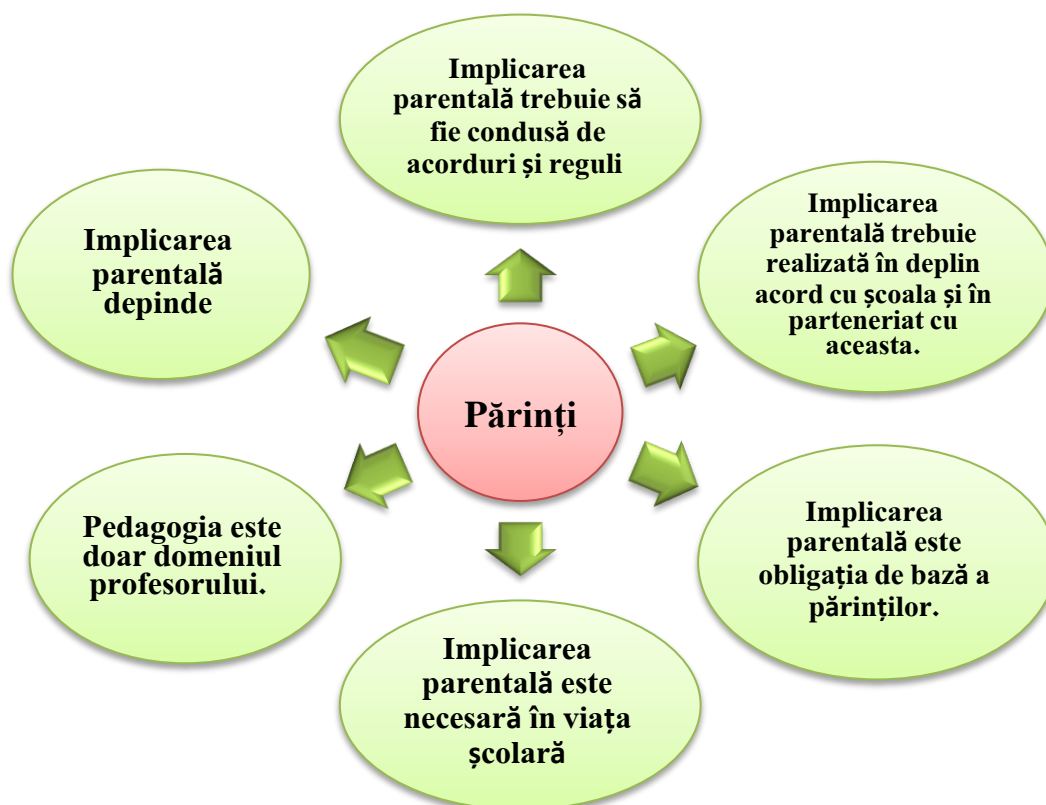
Implicarea parentală trebuie să fie condusă de acorduri și reguli

Implicarea parentală depinde

Implicarea parentală trebuie realizată în deplin acord cu şcoala şi în parteneriat cu aceasta.

Părinți

Pedagogia este doar domeniul profesorului.

Implicarea parentală este obligația de bază a părinților.

Implicarea parentală este necesară în viața școlară